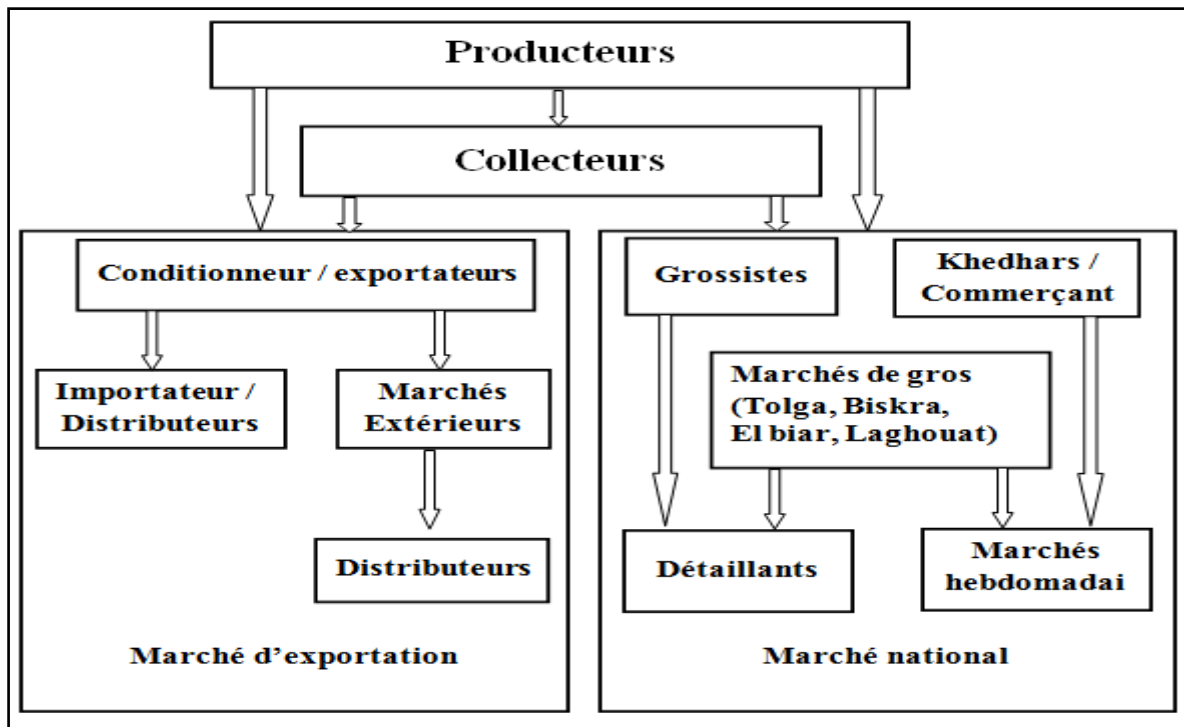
Producteurs

Collecteurs

Conditionneur / exportateurs

Importateur / Distributeurs

Marchés Extérieurs

Distributeurs

Marché d’exportation

Grossistes

Khedhars / Commerçant

Marchés de gros (Tolga, Biskra, El biar, Laghouat)

Détaillants

Marchés hebdomadai

Marché national